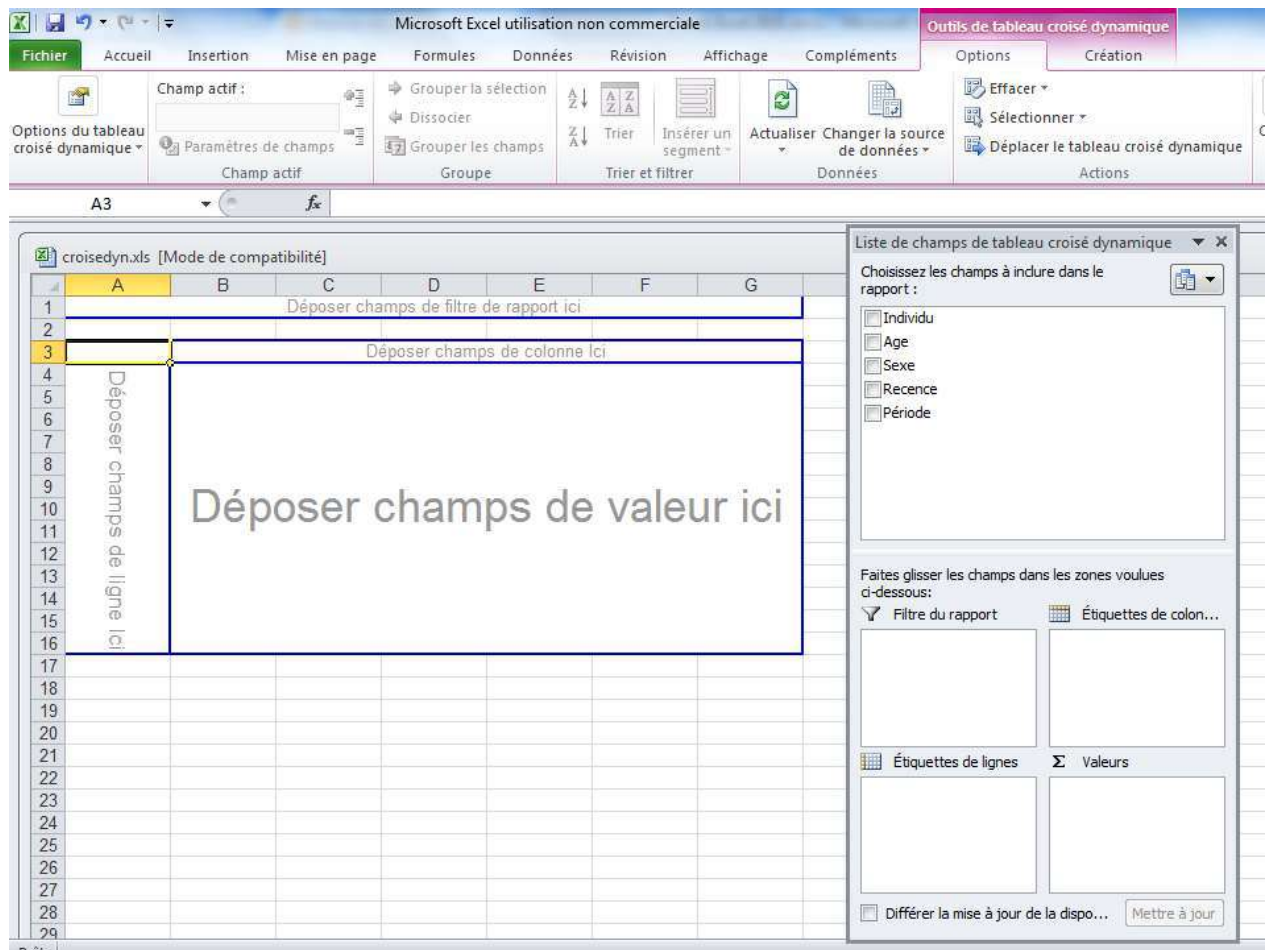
Microsoft Excel utilisation non commerciale

Outils de tableau croisé dynamique

Fichier Accueil Insertion Mise en page Formules Données Révision Affichage Compléments Options Création

Options du tableau croisé dynamique

Champ actif :

Paramètres de champs

Champ actif

Grouper la sélection

Dissocier

Grouper les champs

Groupe

Trier

Insérer un segment

Trier et filtrer

Actualiser

Changer la source de données

Données

Effacer

Sélectionner

Déplacer le tableau croisé dynamique

Actions

A3

$f_x$

croisedyn.xls [Mode de compatibilité]

| | A | B | C | D | E | F | G |
|---|---|---|---|---|---|---|---|
| 1 | Déposer champs de filtre de rapport ici | | | | | | |
| 2 | | | | | | | |
| 3 | | Déposer champs de colonne Ici | | | | | |
| 4 | Déposer champs de ligne Ici | Déposer champs de valeur ici | | | | | |
| 5 | | | | | | | |
| 6 | | | | | | | |
| 7 | | | | | | | |
| 8 | | | | | | | |
| 9 | | | | | | | |
| 10 | | | | | | | |
| 11 | | | | | | | |
| 12 | | | | | | | |
| 13 | | | | | | | |
| 14 | | | | | | | |
| 15 | | | | | | | |
| 16 | | | | | | | |
| 17 | | | | | | | |
| 18 | | | | | | | |
| 19 | | | | | | | |
| 20 | | | | | | | |
| 21 | | | | | | | |
| 22 | | | | | | | |
| 23 | | | | | | | |
| 24 | | | | | | | |
| 25 | | | | | | | |
| 26 | | | | | | | |
| 27 | | | | | | | |
| 28 | | | | | | | |
| 29 | | | | | | | |

Liste de champs de tableau croisé dynamique

Choisissez les champs à inclure dans le rapport :

Individu
Age
Sexe
Recence
Période

Faites glisser les champs dans les zones voulues ci-dessous:

Filtre du rapport

Étiquettes de colon...

Étiquettes de lignes

Valeurs

Différer la mise à jour de la dispo...

Mettre à jour